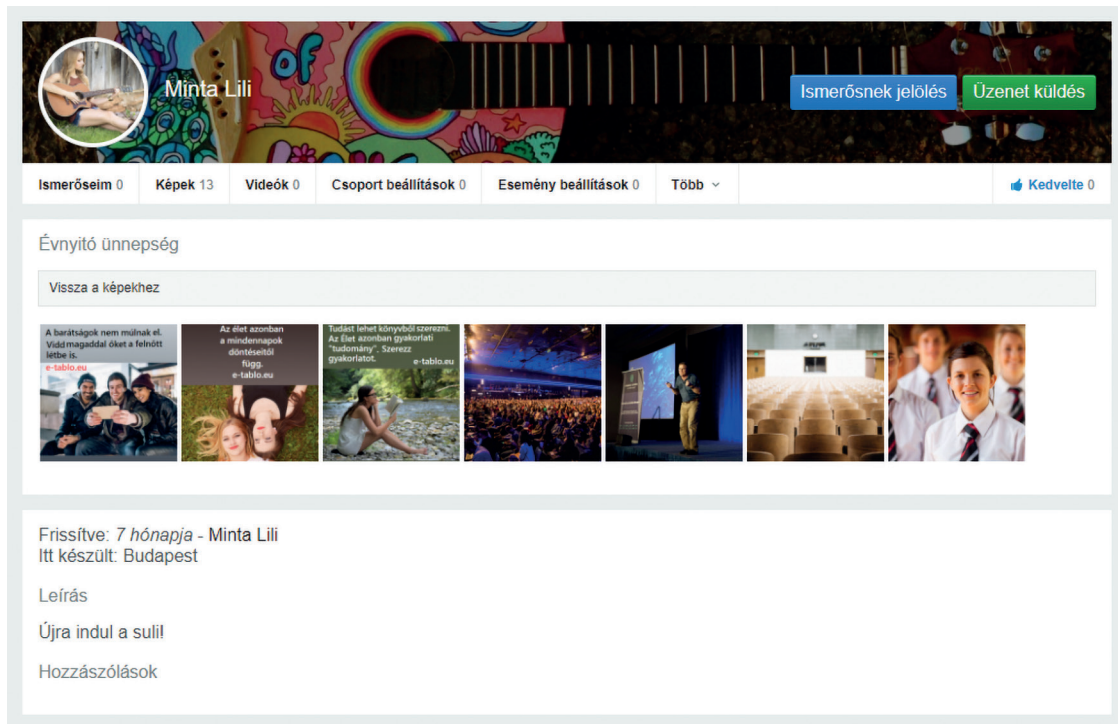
Minta Lili

Ismerősnek jelölés Üzenet küldés

Ismerőseim 0 | Képek 13 | Videók 0 | Csoport beállítások 0 | Esemény beállítások 0 | Több | Kedvelte 0

Évnyitó ünnepség

Vissza a képekhez

A barátságok nem múlnak el. Vidd magaddal őket a felnőtt létbe is. e-tablo.eu

Az élet azonban a mindennapok döntéseitől függ. e-tablo.eu

Tudást lehet könyvből szerezni. Az Élet azonban gyakorlati "tudomány". Szerezz gyakorlatot. e-tablo.eu

Frissítve: 7 hónapja - Minta Lili
Itt készült: Budapest

Leírás

Újra indul a suli!

Hozzászólások